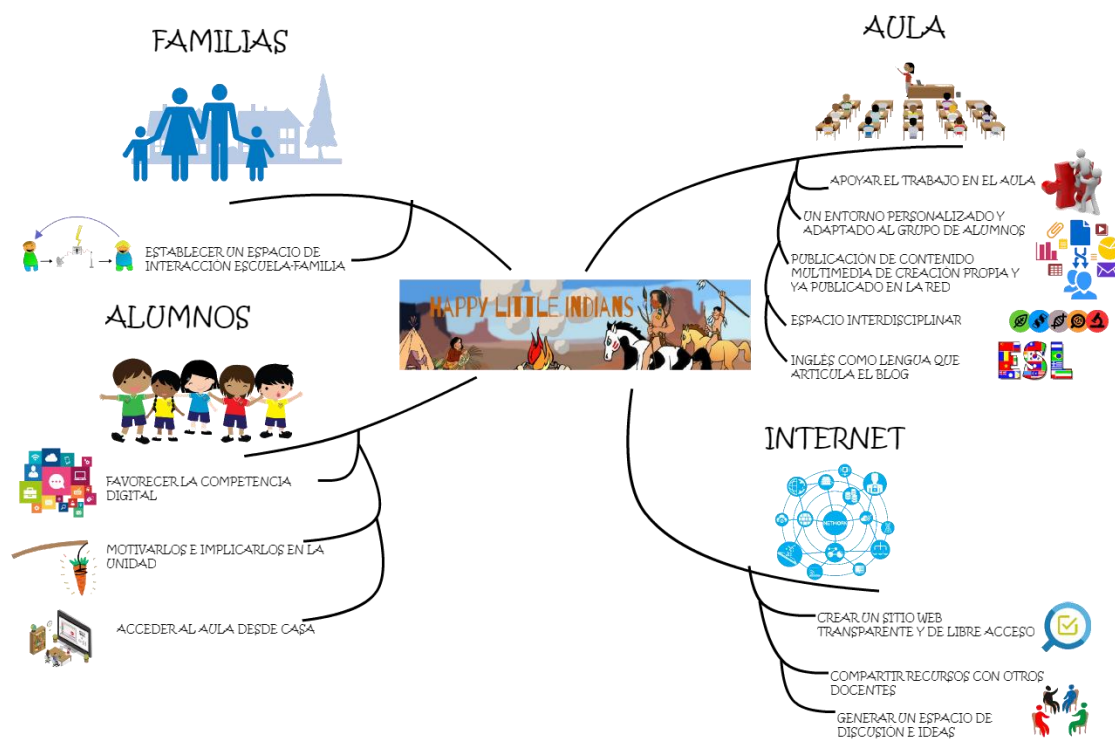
FAMILIAS

ESTABLECER UN ESPACIO DE INTERACCION ESCUELA-FAMILIA

ALUMNOS

FAVORECER LA COMPETENCIA DIGITAL

MOTIVARLOS E IMPLICARLOS EN LA UNIDAD

ACCEDER AL AULA DESDE CASA

HAPPY LITTLE INDIANS

AULA

APOYAR EL TRABAJO EN EL AULA

UN ENTORNO PERSONALIZADO Y ADAPTADO AL GRUPO DE ALUMNOS

PUBLICACION DE CONTENIDO MULTIMEDIA DE CREACION PROPIA Y YA PUBLICADO EN LA RED

ESPACIO INTERDISCIPLINAR

INGLES COMO LENGUA QUE ARTICULA EL BLOG

ESL

INTERNET

NETWORK

CREAR UN SITIO WEB TRANSPARENTE Y DE LIBRE ACCESO

COMPARTIR RECURSOS CON OTROS DOCENTES

GENERAR UN ESPACIO DE DISCUSION E IDEAS